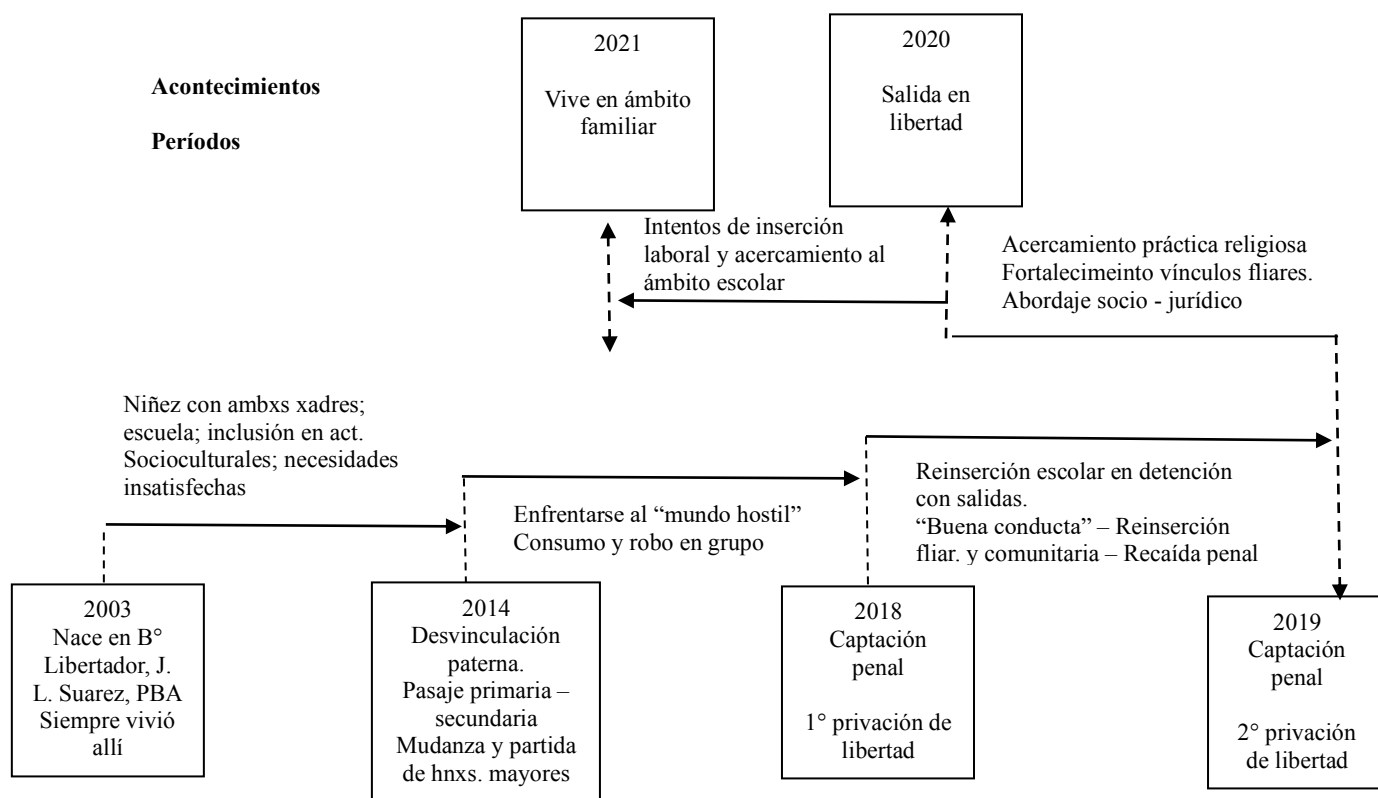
Acontecimientos

Períodos

2021
Vive en ámbito familiar

2020
Salida en libertad

Intentos de inserción laboral y acercamiento al ámbito escolar

Acercamiento práctica religiosa
Fortalecimeinto vínculos fliares.
Abordaje socio - jurídico

Niñez con ambxs xadres; escuela; inclusión en act. Socioculturales; necesidades insatisfechas

Enfrentarse al "mundo hostil"
Consumo y robo en grupo

Reinserción escolar en detención con salidas.
"Buena conducta" – Reinserción fliar. y comunitaria – Recaída penal

2003
Nace en B° Libertador, J. L. Suarez, PBA
Siempre vivió allí

2014
Desvinculación paterna.
Pasaje primaria – secundaria
Mudanza y partida de hnxs. mayores

2018
Captación penal

1° privación de libertad

2019
Captación penal

2° privación de libertad